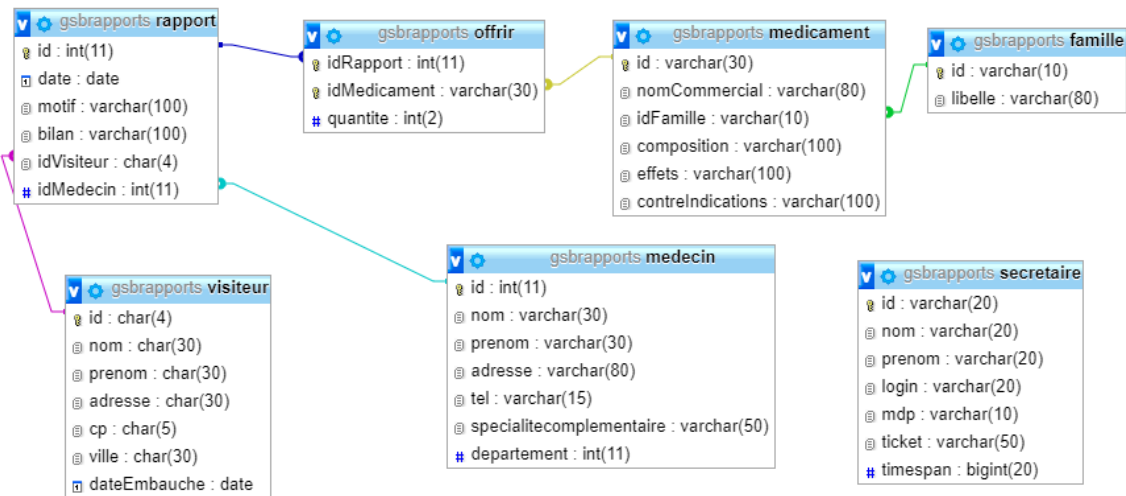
gsbrapports rapport
id : int(11)
date : date
motif : varchar(100)
bilan : varchar(100)
idVisiteur : char(4)
idMedecin : int(11)

gsbrapports offrir
idRapport : int(11)
idMedicament : varchar(30)
quantite : int(2)

gsbrapports medicament
id : varchar(30)
nomCommercial : varchar(80)
idFamille : varchar(10)
composition : varchar(100)
effets : varchar(100)
contreIndications : varchar(100)

gsbrapports famille
id : varchar(10)
libelle : varchar(80)

gsbrapports visiteur
id : char(4)
nom : char(30)
prenom : char(30)
adresse : char(30)
cp : char(5)
ville : char(30)
dateEmbauche : date

gsbrapports medecin
id : int(11)
nom : varchar(30)
prenom : varchar(30)
adresse : varchar(80)
tel : varchar(15)
specialitecomplementaire : varchar(50)
departement : int(11)

gsbrapports secretaire
id : varchar(20)
nom : varchar(20)
prenom : varchar(20)
login : varchar(20)
mdp : varchar(10)
ticket : varchar(50)
timespan : bigint(20)